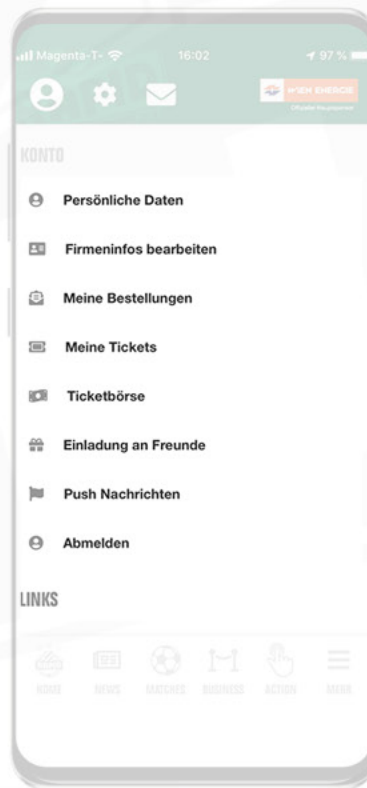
Magenta-T 16:02 97 %

WIEN ENERGIE
Offizieller Hauptsponsor

KONTO

Persönliche Daten

Firmeninfos bearbeiten

Meine Bestellungen

Meine Tickets

Ticketbörse

Einladung an Freunde

Push Nachrichten

Abmelden

LINKS

HOME NEWS MATCHES BUSINESS ACTION MEHR